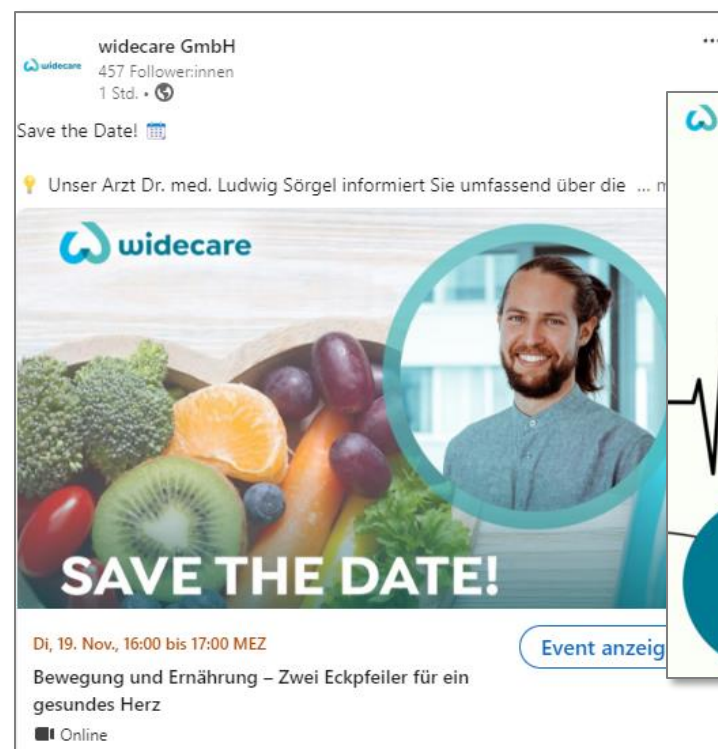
widecare

widecare GmbH
457 Follower:innen
1 Std. •

...

Save the Date!

Unser Arzt Dr. med. Ludwig Sörgel informiert Sie umfassend über die ... m

widecare

SAVE THE DATE!

Di, 19. Nov., 16:00 bis 17:00 MEZ

Bewegung und Ernährung – Zwei Eckpfeiler für ein gesundes Herz

Online

Event anzeig